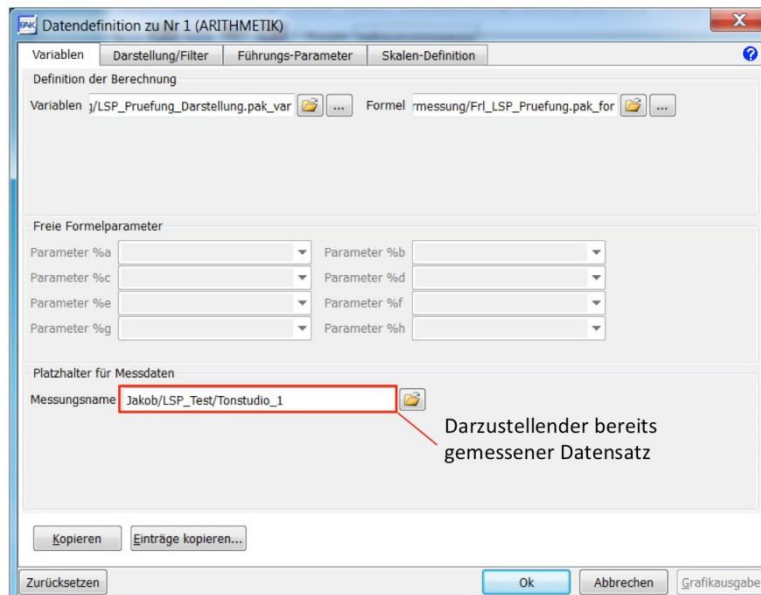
Datendefinition zu Nr 1 (ARITHMETIK)

Variablen | Darstellung/Filter | Führungs-Parameter | Skalen-Definition

Definition der Berechnung

Variablen /LSP_Pruefung_Darstellung.pak_var ...

Formel rmessung/Frl_LSP_Pruefung.pak_for ...

Freie Formelparameter

Parameter %a
Parameter %b
Parameter %c
Parameter %d
Parameter %e
Parameter %f
Parameter %g
Parameter %h

Platzhalter für Messdaten

Messungsname Jakob/LSP_Test/Tonstudio_1

Darzustellender bereits gemessener Datensatz

Kopieren | Einträge kopieren...

Zurücksetzen | Ok | Abbrechen | Grafikausgabe